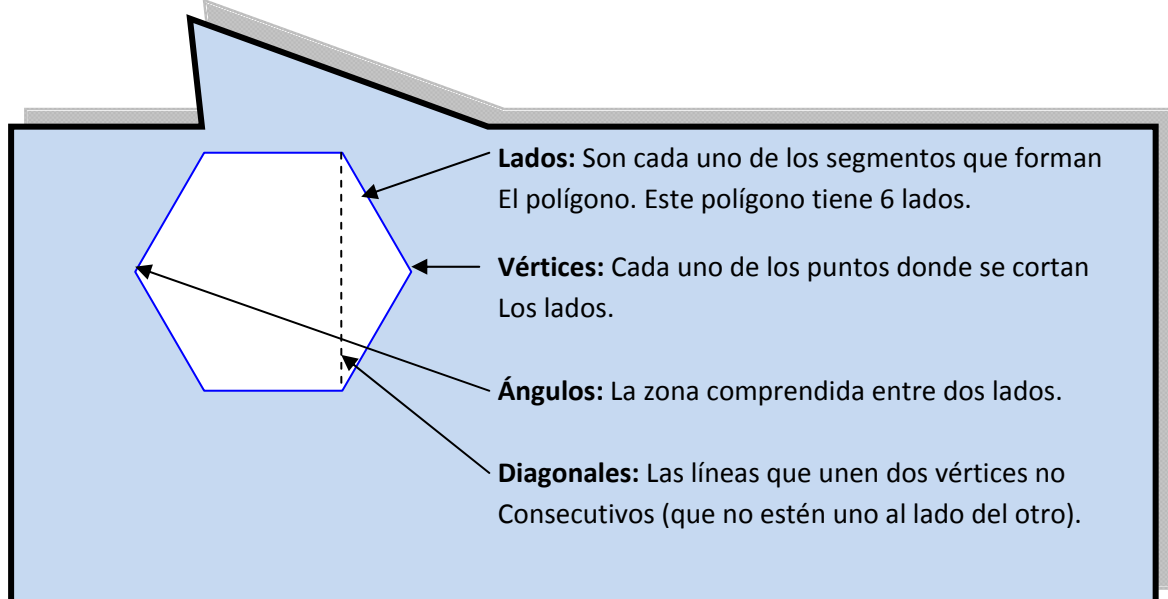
**Lados:** Son cada uno de los segmentos que forman El polígono. Este polígono tiene 6 lados.

**Vértices:** Cada uno de los puntos donde se cortan Los lados.

**Ángulos:** La zona comprendida entre dos lados.

**Diagonales:** Las líneas que unen dos vértices no Consecutivos (que no estén uno al lado del otro).